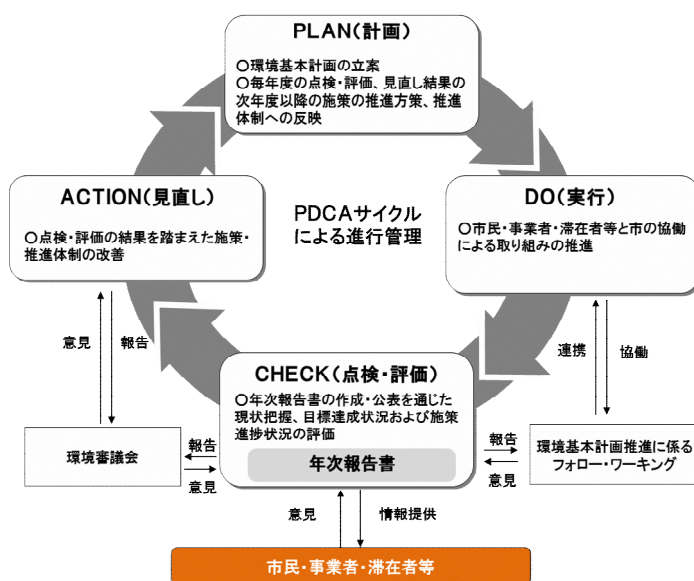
PLAN(計画)

○環境基本計画の立案
○毎年度の点検・評価、見直し結果の次年度以降の施策の推進方策、推進体制への反映

ACTION(見直し)

○点検・評価の結果を踏まえた施策・推進体制の改善

PDCAサイクルによる進行管理

DO(実行)

○市民・事業者・滞在者等と市の協働による取り組みの推進

意見

報告

連携

協働

CHECK(点検・評価)

○年次報告書の作成・公表を通じた現状把握、目標達成状況および施策進捗状況の評価

年次報告書

環境審議会

報告

意見

報告

意見

環境基本計画推進に係るフォロー・ワーキング

意見

情報提供

市民・事業者・滞在者等